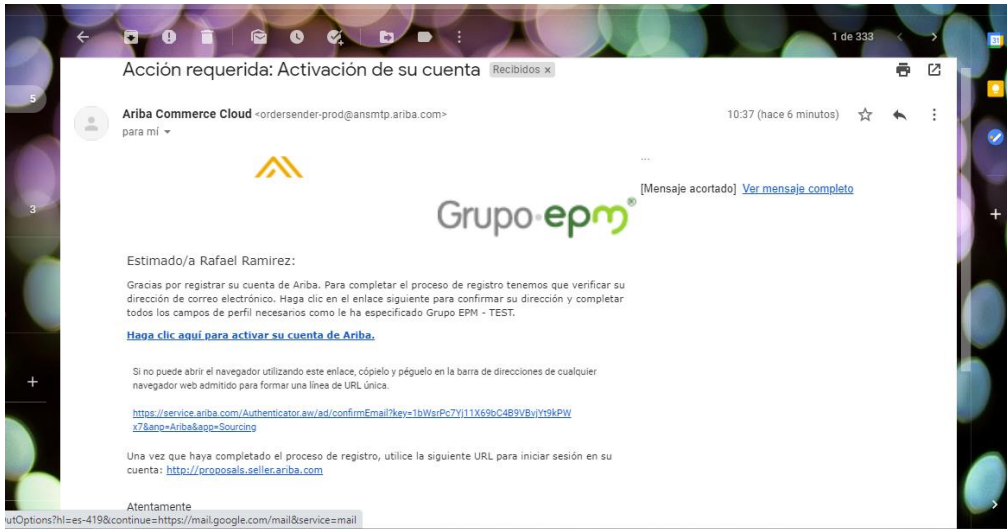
1 de 333

Acción requerida: Activación de su cuenta Recibidos ×

Ariba Commerce Cloud <ordersender-prod@ansmtp.ariba.com>
para mí

10:37 (hace 6 minutos)

5

3

...

[Mensaje acortado] Ver mensaje completo

Grupo·epm®

Estimado/a Rafael Ramirez:

Gracias por registrar su cuenta de Ariba. Para completar el proceso de registro tenemos que verificar su dirección de correo electrónico. Haga clic en el enlace siguiente para confirmar su dirección y completar todos los campos de perfil necesarios como le ha especificado Grupo EPM - TEST.

Haga clic aquí para activar su cuenta de Ariba.

Si no puede abrir el navegador utilizando este enlace, cópielo y péguelo en la barra de direcciones de cualquier navegador web admitido para formar una línea de URL única.

https://service.ariba.com/Authenticator.aw/ad/confirmEmail?key=1bWsrPc7Yj11X69bC4B9VBvjYt9kPWx7&anp=Ariba&app=Sourcing

Una vez que haya completado el proceso de registro, utilice la siguiente URL para iniciar sesión en su cuenta: http://proposals.seller.ariba.com

Atentamente

utOptions?hl=es-419&continue=https://mail.google.com/mail&service=mail